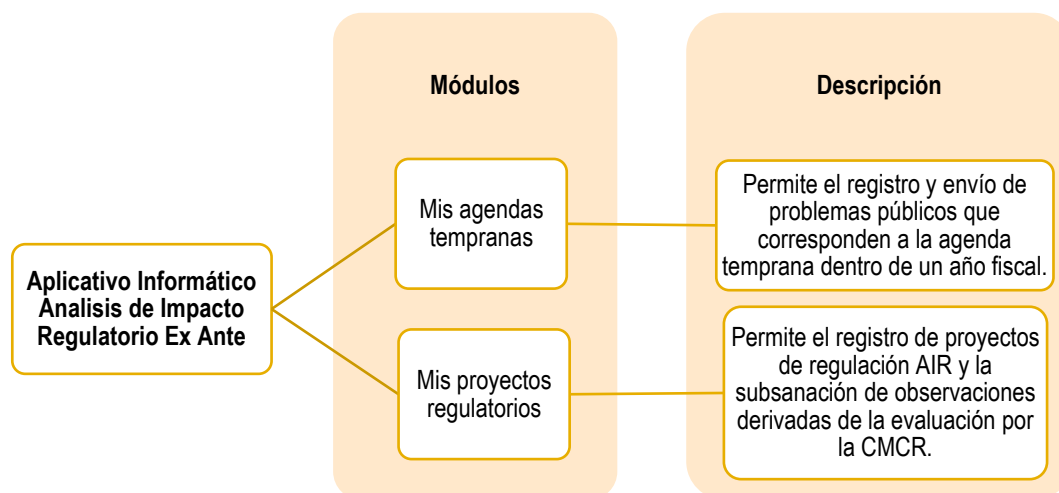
Aplicativo Informático Analisis de Impacto Regulatorio Ex Ante

Módulos

Mis agendas tempranas

Mis proyectos regulatorios

Descripción

Permite el registro y envío de problemas públicos que corresponden a la agenda temprana dentro de un año fiscal.

Permite el registro de proyectos de regulación AIR y la subsanación de observaciones derivadas de la evaluación por la CMCR.